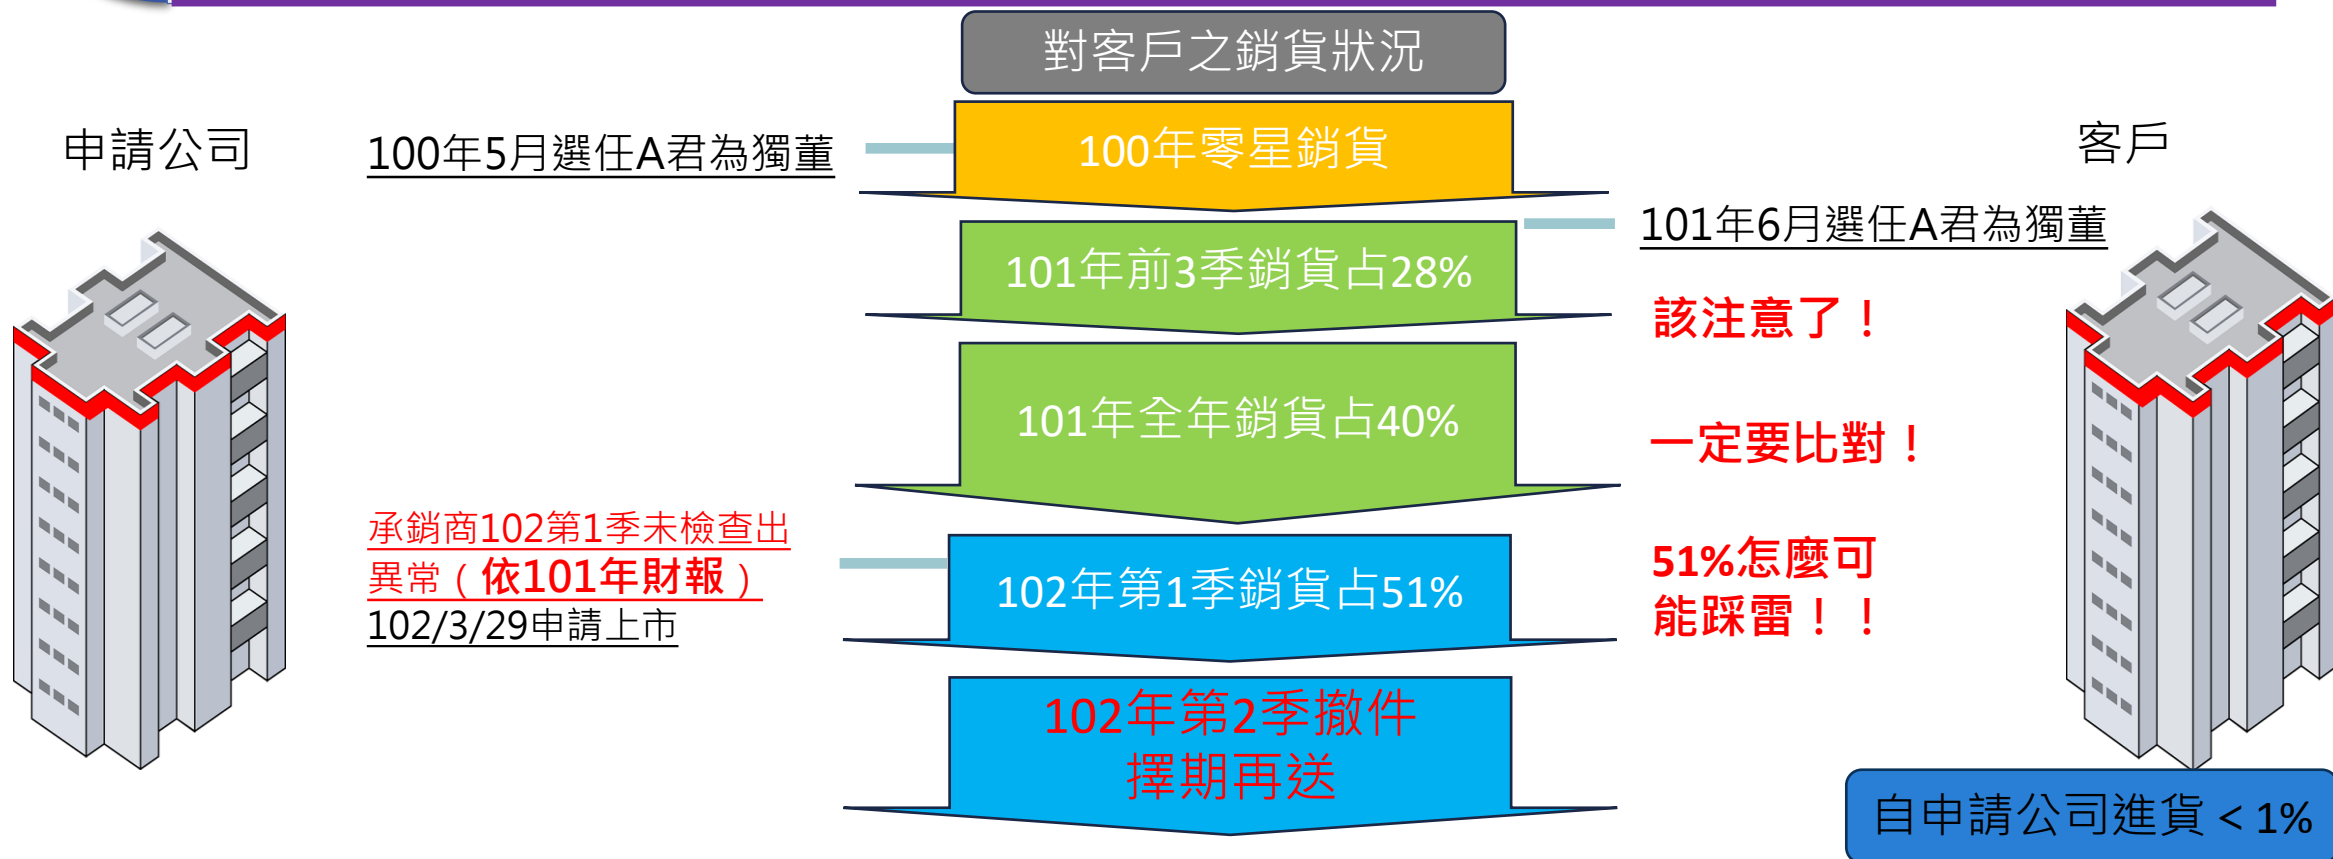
對客戶之銷貨狀況

申請公司

100年5月選任A君為獨董

100年零星銷貨

客戶

101年6月選任A君為獨董

101年前3季銷貨占28%

該注意了！

101年全年銷貨占40%

一定要比對！

承銷商102第1季末檢查出異常（依101年財報）
102/3/29申請上市

102年第1季銷貨占51%

51%怎麼可能踩雷！！

102年第2季撤件
擇期再送

自申請公司進貨 < 1%